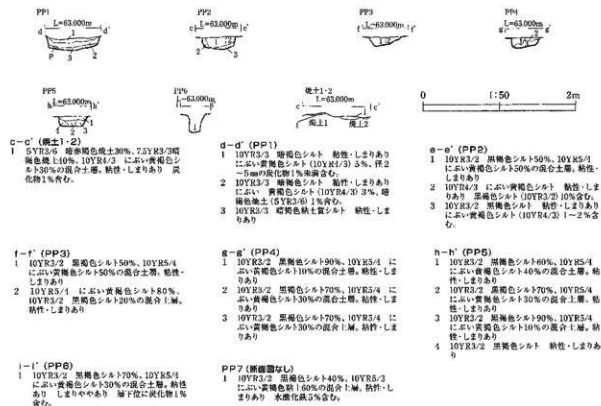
PP1
L=63.000m
d d'
P 3 2

PP2
L=63.000m
c c'
2 3 1

PP3
L=63.000m
f f'

PP4
L=63.000m
g g'

PP5
L=63.000m
h h'
1 2 3

PP6
L=63.000m

焼土1·2
L=63.000m
c c'
焼土1 焼土2

0 1:50 2m

c-c' (焼土1·2)
1 5YR3/6 暗赤褐色焼土30%、7.5YR3/3暗褐色焼土10%、10YR4/3 にぶい黄褐色シルト30%の混合土層。粘性・しまりあり 炭化物1%含む。

d-d' (PP1)
1 10YR3/3 暗褐色シルト 粘性・しまりありにぶい黄褐色シルト(10YR4/3)5%、径2~5mmの炭化物1%未満含む。
2 10YR3/3 暗褐色シルト 粘性・しまりありにぶい黄褐色シルト(10YR4/3)3%、暗褐色焼土(5YR3/6)1%含む。
3 10YR3/3 暗褐色粘土質シルト 粘性・しまりあり

e-e' (PP2)
1 10YR3/2 黒褐色シルト50%、10YR5/4にぶい黄褐色シルト50%の混合土層。粘性・しまりあり
2 10YR4/3 にぶい黄褐色シルト 粘性・しまりあり 黒褐色シルト(10YR3/2)10%含む。
3 10YR3/2 黒褐色シルト 粘性・しまりありにぶい黄褐色シルト(10YR4/3)1~2%含む。

f-f' (PP3)
1 10YR3/2 黒褐色シルト50%、10YR5/4にぶい黄褐色シルト50%の混合土層。粘性・しまりあり
2 10YR5/4 にぶい黄褐色シルト80%、10YR3/2 黒褐色シルト20%の混合土層。粘性・しまりあり

g-g' (PP4)
1 10YR3/2 黒褐色シルト90%、10YR5/4 にぶい黄褐色シルト10%の混合土層。粘性・しまりあり
2 10YR3/2 黒褐色シルト70%、10YR5/4 にぶい黄褐色シルト30%の混合土層。粘性・しまりあり
3 10YR3/2 黒褐色シルト70%、10YR5/4 にぶい黄褐色シルト30%の混合土層。粘性・しまりあり

h-h' (PP5)
1 10YR3/2 黒褐色シルト60%、10YR5/4にぶい黄褐色シルト40%の混合土層。粘性・しまりあり
2 10YR3/2 黒褐色シルト70%、10YR5/4にぶい黄褐色シルト30%の混合土層。粘性・しまりあり
3 10YR3/2 黒褐色シルト90%、10YR5/4にぶい黄褐色シルト10%の混合土層。粘性・しまりあり
4 10YR3/2 黒褐色シルト 粘性・しまりあり

i-i' (PP6)
1 10YR3/2 黒褐色シルト70%、10YR5/4にぶい黄褐色シルト30%の混合土層。粘性あり しまりややあり 層下位に炭化物1%含む。

PP7 (断面図なし)
1 10YR3/2 黒褐色シルト40%、10YR5/3にぶい黄褐色シルト60%の混合土層。粘性・しまりあり 水性褐色土5%含む。